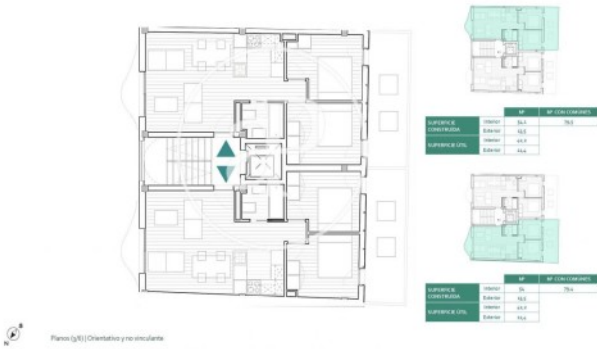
| | | 8P | 8P CON COMUNES |
|---|---|---|---|
| SUPERFICIE CONSTRUIDA | Interior | 54,1 | 79,3 |
| | Exterior | 10,2 | |
| SUPERFICIE ÚTIL | Interior | 43,9 | |
| | Exterior | 10,4 | |

| | | 8P | 8P CON COMUNES |
|---|---|---|---|
| SUPERFICIE CONSTRUIDA | Interior | 54 | 79,4 |
| | Exterior | 10,2 | |
| SUPERFICIE ÚTIL | Interior | 43,9 | |
| | Exterior | 10,4 | |

N

Planos (3/6) | Orientativo y no vinculante